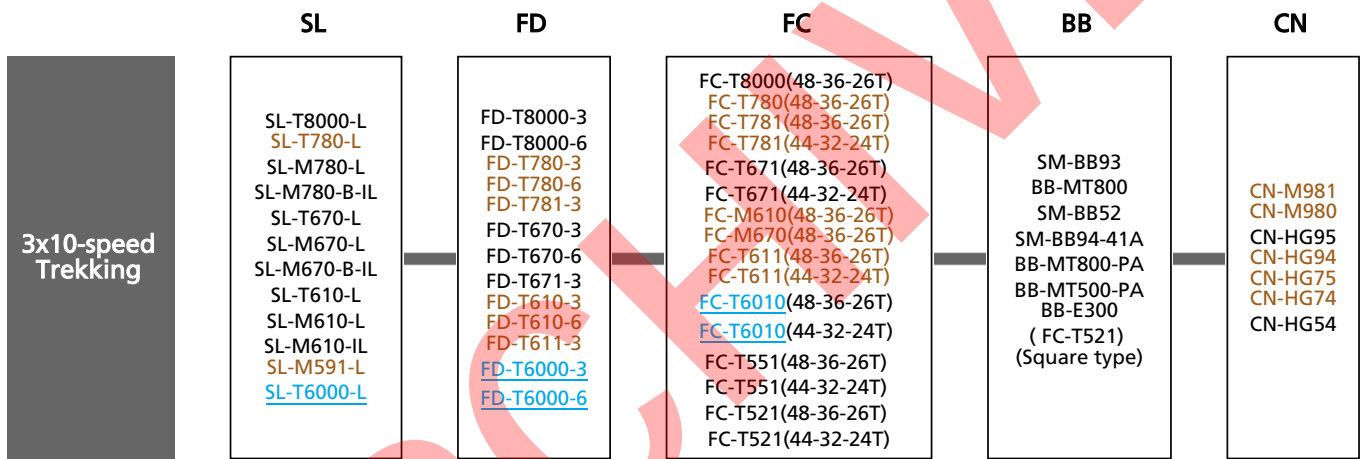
SL

FD

FC

BB

CN

3x10-speed Trekking

SL-T8000-L
SL-T780-L
SL-M780-L
SL-M780-B-IL
SL-T670-L
SL-M670-L
SL-M670-B-IL
SL-T610-L
SL-M610-L
SL-M610-IL
SL-M591-L
SL-T6000-L

FD-T8000-3
FD-T8000-6
FD-T780-3
FD-T780-6
FD-T781-3
FD-T670-3
FD-T670-6
FD-T671-3
FD-T610-3
FD-T610-6
FD-T611-3
FD-T6000-3
FD-T6000-6

FC-T8000(48-36-26T)
FC-T780(48-36-26T)
FC-T781(48-36-26T)
FC-T781(44-32-24T)
FC-T671(48-36-26T)
FC-T671(44-32-24T)
FC-M610(48-36-26T)
FC-M670(48-36-26T)
FC-T611(48-36-26T)
FC-T611(44-32-24T)
FC-T6010(48-36-26T)
FC-T6010(44-32-24T)
FC-T551(48-36-26T)
FC-T551(44-32-24T)
FC-T521(48-36-26T)
FC-T521(44-32-24T)

SM-BB93
BB-MT800
SM-BB52
SM-BB94-41A
BB-MT800-PA
BB-MT500-PA
BB-E300
( FC-T521)
(Square type)

CN-M981
CN-M980
CN-HG95
CN-HG94
CN-HG75
CN-HG74
CN-HG54